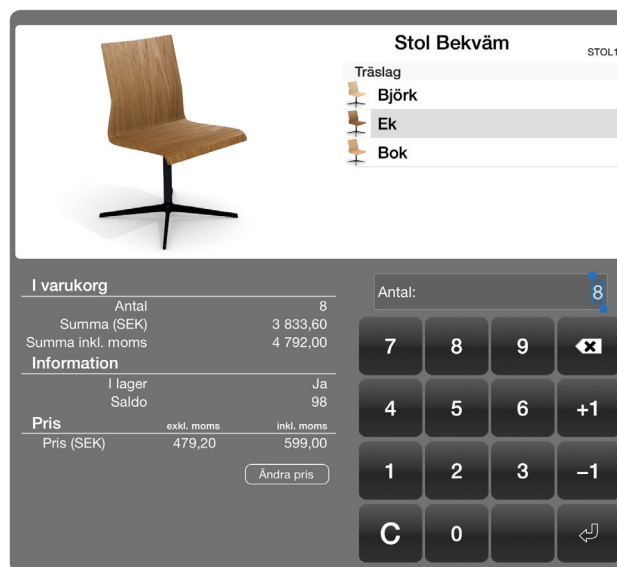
Stol Bekväm

STOL1

Träslag

Björk

Ek

Bok

I varukorg

| | |
|---|---|
| Antal | 8 |
| Summa (SEK) | 3 833,60 |
| Summa inkl. moms | 4 792,00 |

Information

| | |
|---|---|
| I lager | Ja |
| Saldo | 98 |

| Pris | exkl. moms | inkl. moms |
|---|---|---|
| Pris (SEK) | 479,20 | 599,00 |

Ändra pris

Antal: 8

7 8 9
4 5 6 +1
1 2 3 −1
C 0